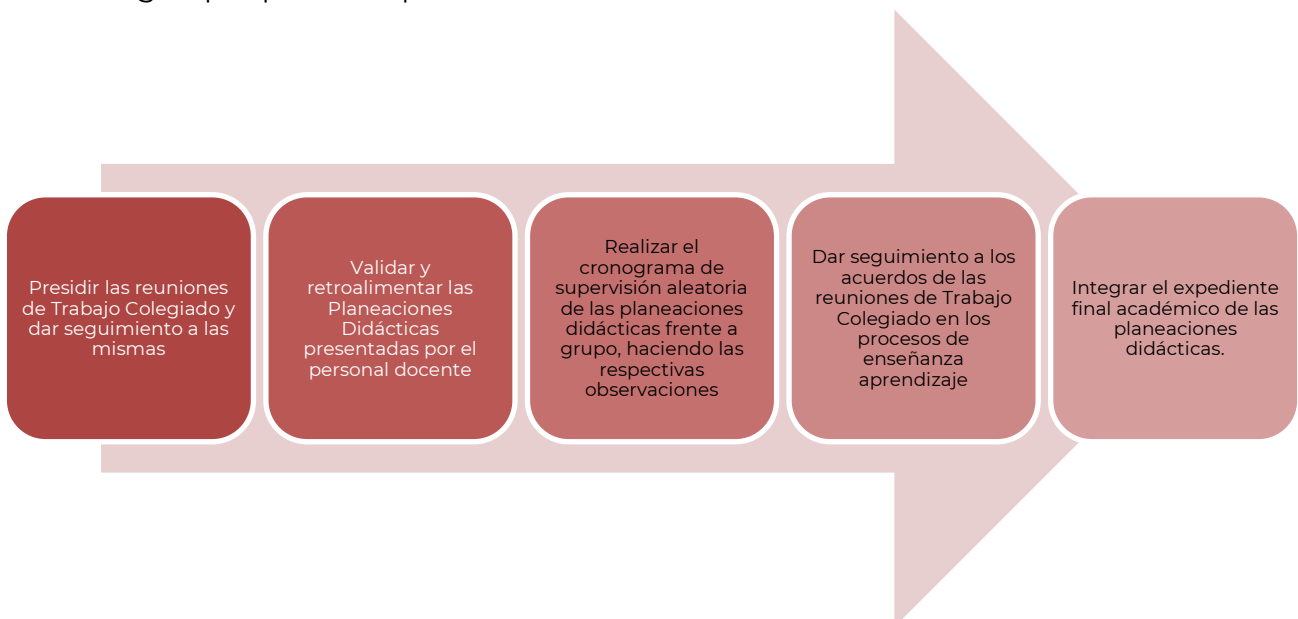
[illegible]

Presidir las reuniones de Trabajo Colegiado y dar seguimiento a las mismas

Validar y retroalimentar las Planeaciones Didácticas presentadas por el personal docente

Realizar el cronograma de supervisión aleatoria de las planeaciones didácticas frente a grupo, haciendo las respectivas observaciones

Dar seguimiento a los acuerdos de las reuniones de Trabajo Colegiado en los procesos de enseñanza aprendizaje

Integrar el expediente final académico de las planeaciones didácticas.